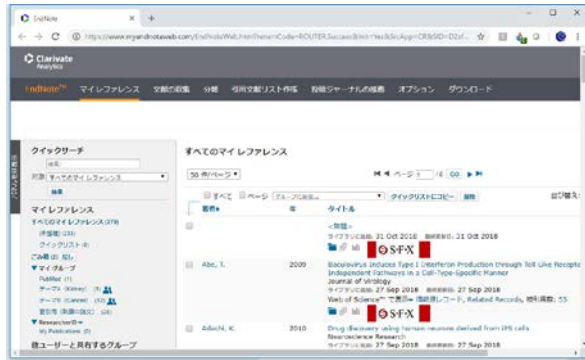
EndNote
https://www.myendnoteweb.com/EndNoteWeb.html?returnCode=ROUTER.Success&SrcApp=CR&SID=D2of...

Clarivate Analytics

EndNote™ マイレファレンス 文献の収集 分類 引用文献リスト作成 投稿ジャーナルの推薦 オプション ダウンロード

クイックサーチ
検索
対象: すべてのマイレファレンス
検索

マイレファレンス
すべてのマイレファレンス (279)
[未整理] (239)
クイックリスト (0)
ごみ箱 (0) 空に
▼マイグループ
PubMed (1)
テーマA (Kidney) (9)
テーマB (Cancer) (32)
新規等 (Inbox) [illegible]
▼ ResearcherID
My Publications (0)
他ユーザーと共有するグループ

すべてのマイレファレンス

50 件/ページ
ページ 1 /6 GO
すべて ページ グループに追加... クイックリストにコピー 削除
並び替え
著者 年 タイトル

<無題>
ライブラリに追加: 31 Oct 2018 最終更新日: 31 Oct 2018
S·F·X

Abe, T. 2009 Baculovirus Induces Type I Interferon Production through Toll-Like Receptor-Independent Pathways in a Cell-Type-Specific Manner
Journal of Virology
ライブラリに追加: 27 Sep 2018 最終更新日: 27 Sep 2018
Web of Science™ で表示 ▪ 関連レコード, Related Records, 被引用数: 55
S·F·X

Adachi, K. 2010 Drug discovery using human neurons derived from iPS cells
Neuroscience Research
ライブラリに追加: 27 Sep 2018 最終更新日: 27 Sep 2018